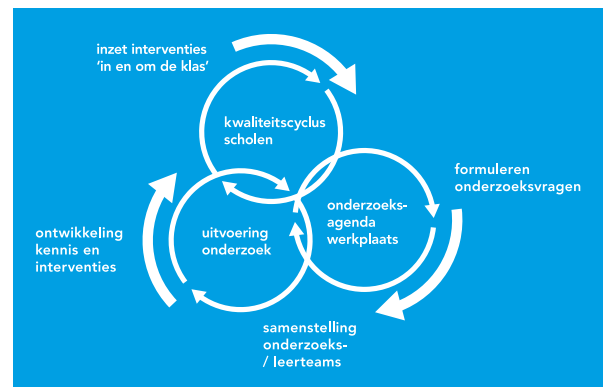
inzet interventies
'in en om de klas'

kwaliteitscyclus
scholen

formuleren
onderzoeksvragen

onderzoeks-
agenda
werkplaats

uitvoering
onderzoek

ontwikkeling
kennis en
interventies

samenstelling
onderzoeks-
/ leerteams